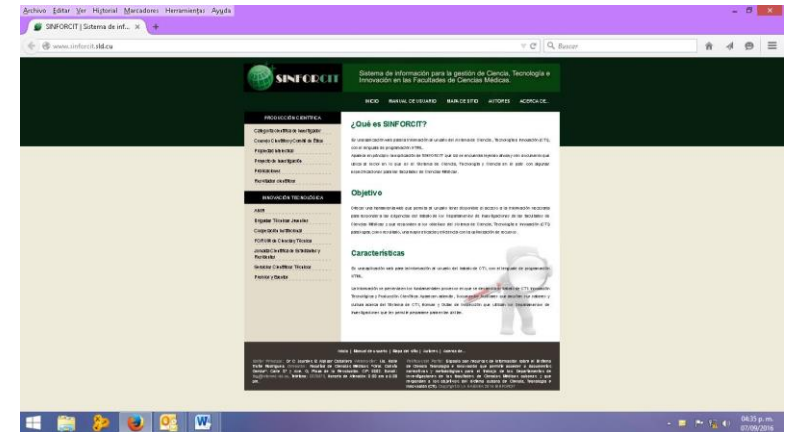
Archivo Editar Ver Historial Marcadores Herramientas Ayuda

SINFORCIT | Sistema de inf... ×

www.sinforcit.sld.cu

Buscar

SINFORCIT

Sistema de información para la gestión de Ciencia, Tecnología e Innovación en las Facultades de Ciencias Médicas.

INICIO MANUAL DE USUARIO MAPA DE SITIO AUTORES ACERCA DE...

PRODUCCIÓN CIENTÍFICA

Categoría científica de investigador

Consejo Científico y Comité de Ética

Propiedad intelectual

Proyecto de investigación

Publicaciones

Resultados científicos

INNOVACIÓN TECNOLÓGICA

ANIR

Brigadas Técnicas Juveniles

Cooperación institucional

FORUM de Ciencia y Técnica

Jornada Científica de Estudiantes y Residentes

Sociedad Científica Técnica

Premio y Eventos

¿Qué es SINFORCIT?

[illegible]

Objetivo

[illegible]

Características

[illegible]

Inicio | Manual de usuario | Mapa de sitio | Autores | Acerca de...

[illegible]

08:35 p. m.
07/09/2016